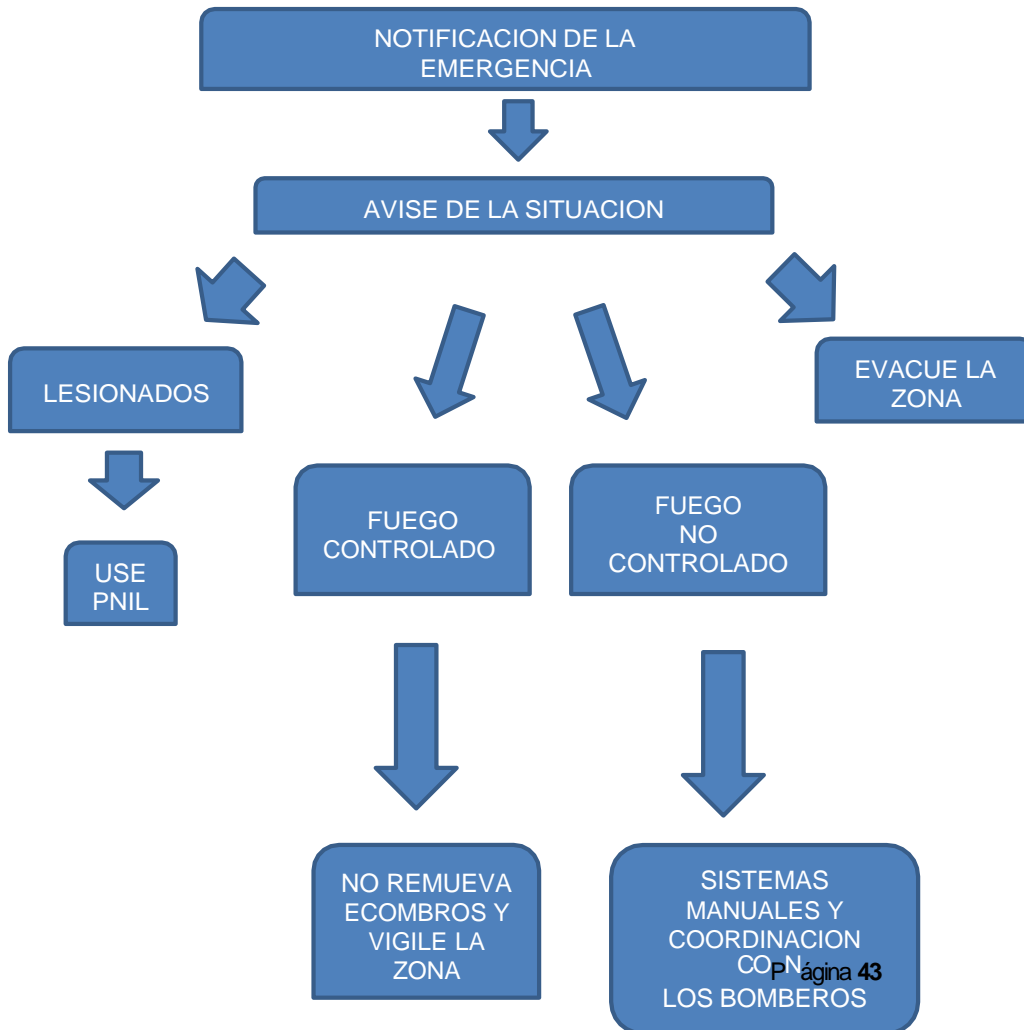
NOTIFICACION DE LA EMERGENCIA

AVISE DE LA SITUACION

LESIONADOS

EVACUE LA ZONA

USE PNIL

FUEGO CONTROLADO

FUEGO NO CONTROLADO

NO REMUEVA ECOMBROS Y VIGILE LA ZONA

SISTEMAS MANUALES Y COORDINACION CON LOS BOMBEROS

Página 43